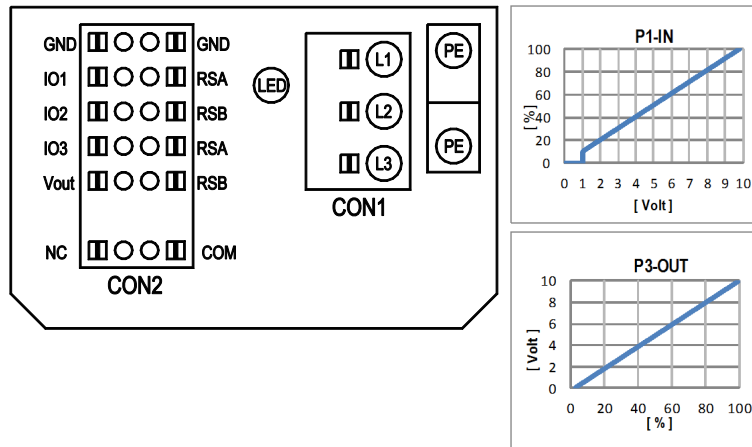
GND
IO1
IO2
IO3
Vout
NC

GND
RSA
RSB
RSA
RSB
COM

CON2

LED

L1
L2
L3
CON1

PE
PE

P1-IN

| 100 |
| 80 |
| 60 |
| 40 |
| 20 |
| 0 |

[ % ]

0 1 2 3 4 5 6 7 8 9 10

[ Volt ]

P3-OUT

10
8
6
4
2
0

[ Volt ]

0 20 40 60 80 100

[ % ]